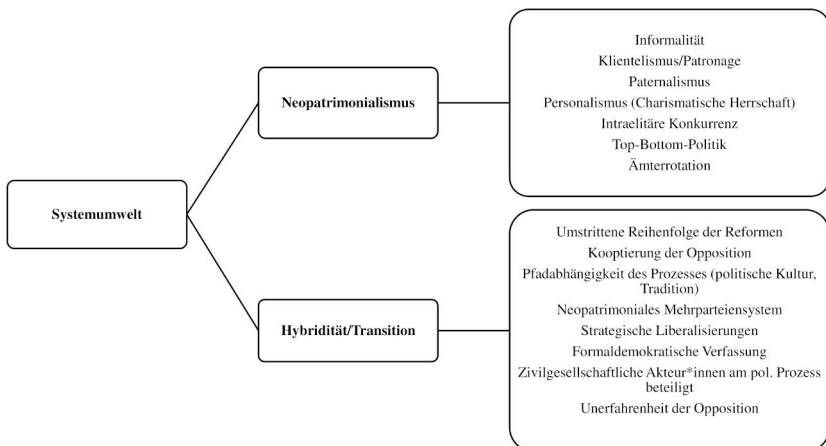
Systemumwelt

Neopatrimonialismus

Informalität
Klientelismus/Patronage
Paternalismus
Personalismus (Charismatische Herrschaft)
Intraelitäre Konkurrenz
Top-Bottom-Politik
Ämterrotation

Hybridität/Transition

Umstrittene Reihenfolge der Reformen
Kooptierung der Opposition
Pfadabhängigkeit des Prozesses (politische Kultur, Tradition)
Neopatrimoniales Mehrparteiensystem
Strategische Liberalisierungen
Formaldemokratische Verfassung
Zivilgesellschaftliche Akteur*innen am pol. Prozess beteiligt
Unerfahrenheit der Opposition